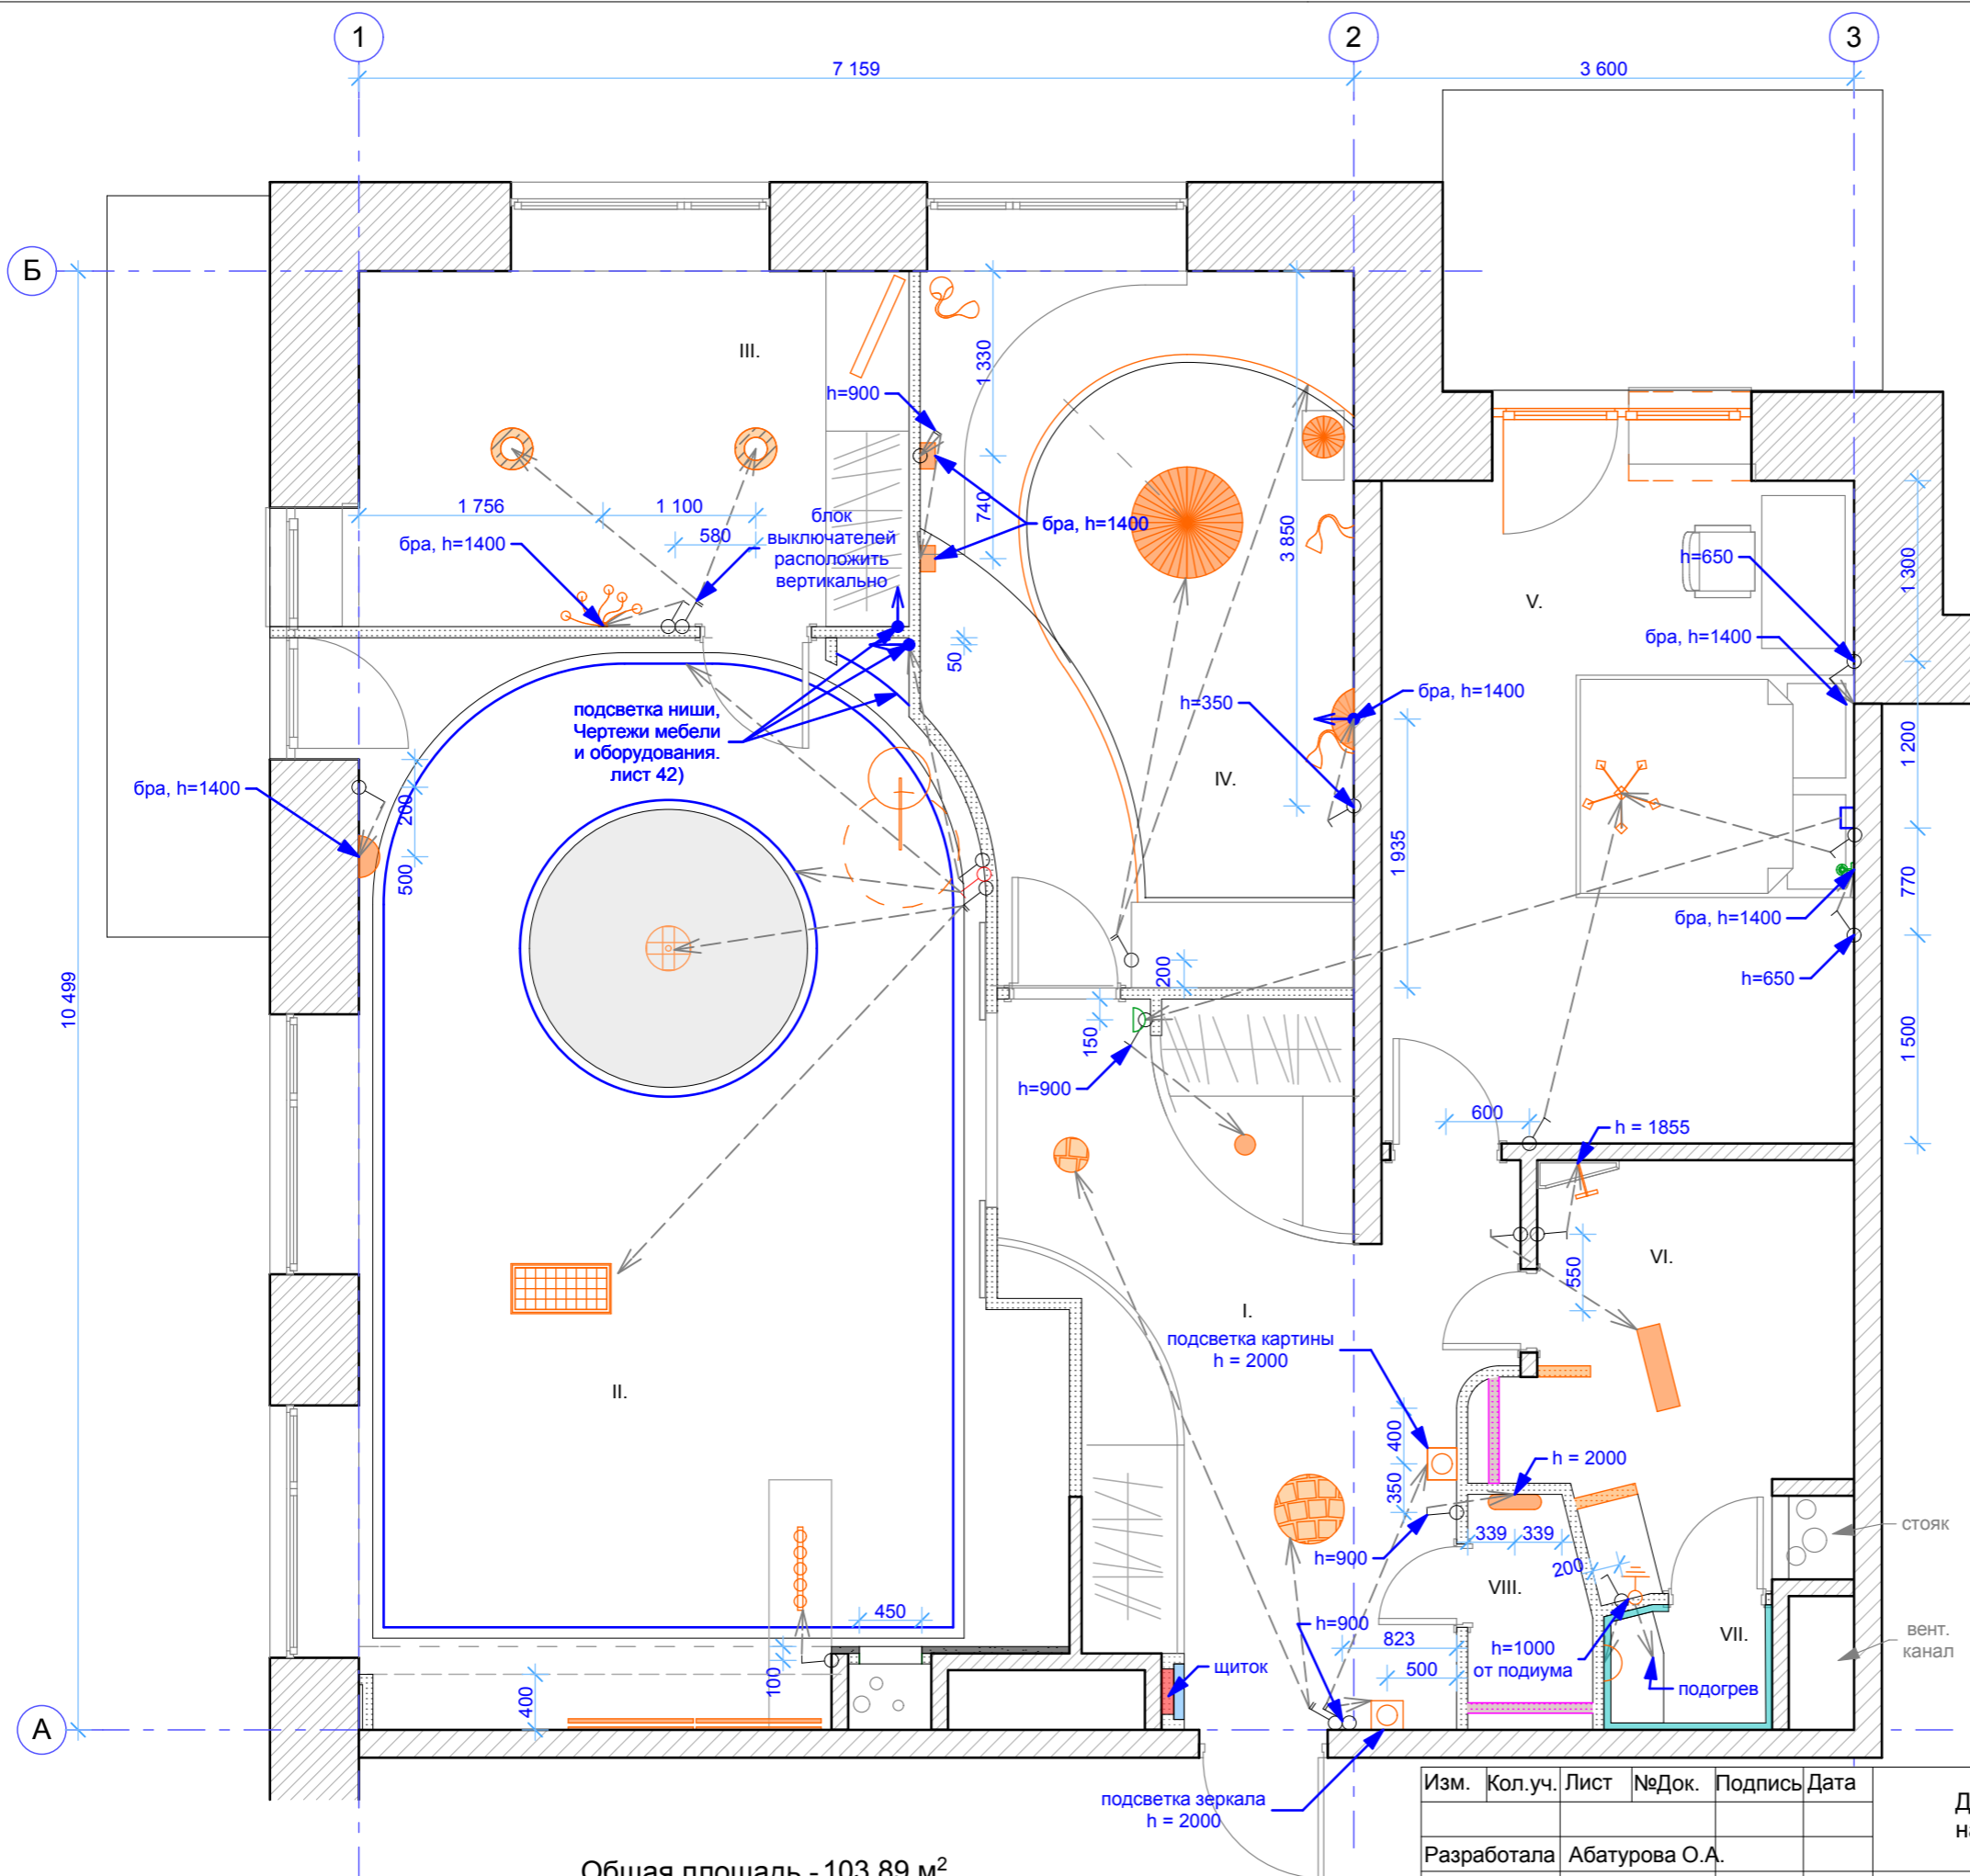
1
2
3
7 159
3 600
Б
А
10 499
III.
IV.
V.
VI.
VII.
VIII.
I.
II.
h=900
1 330
740
бра, h=1400
3 850
1 756
1 100
580
бра, h=1400
блок выключателей расположить вертикально
50
h=650
бра, h=1400
1 300
1 200
770
1 500
бра, h=1400
h=350
подсветка ниши, Чертежи мебели и оборудования. лист 42)
бра, h=1400
200
500
1 935
бра, h=1400
h=650
200
150
h=900
600
h = 1855
550
подсветка картины h = 2000
400
350
h = 2000
339
339
200
h=900
стояк
h=900
823
500
h=1000 от подиума
подогрев
вент. канал
450
100
400
щиток
подсветка зеркала h = 2000
Общая площадь - 103,89 м$^2$
| Изм. | Кол.уч. | Лист | №Док. | Подпись | Дата |
|---|---|---|---|---|---|
| Разработала | Абатурова О.А. | | | | |
Д
н